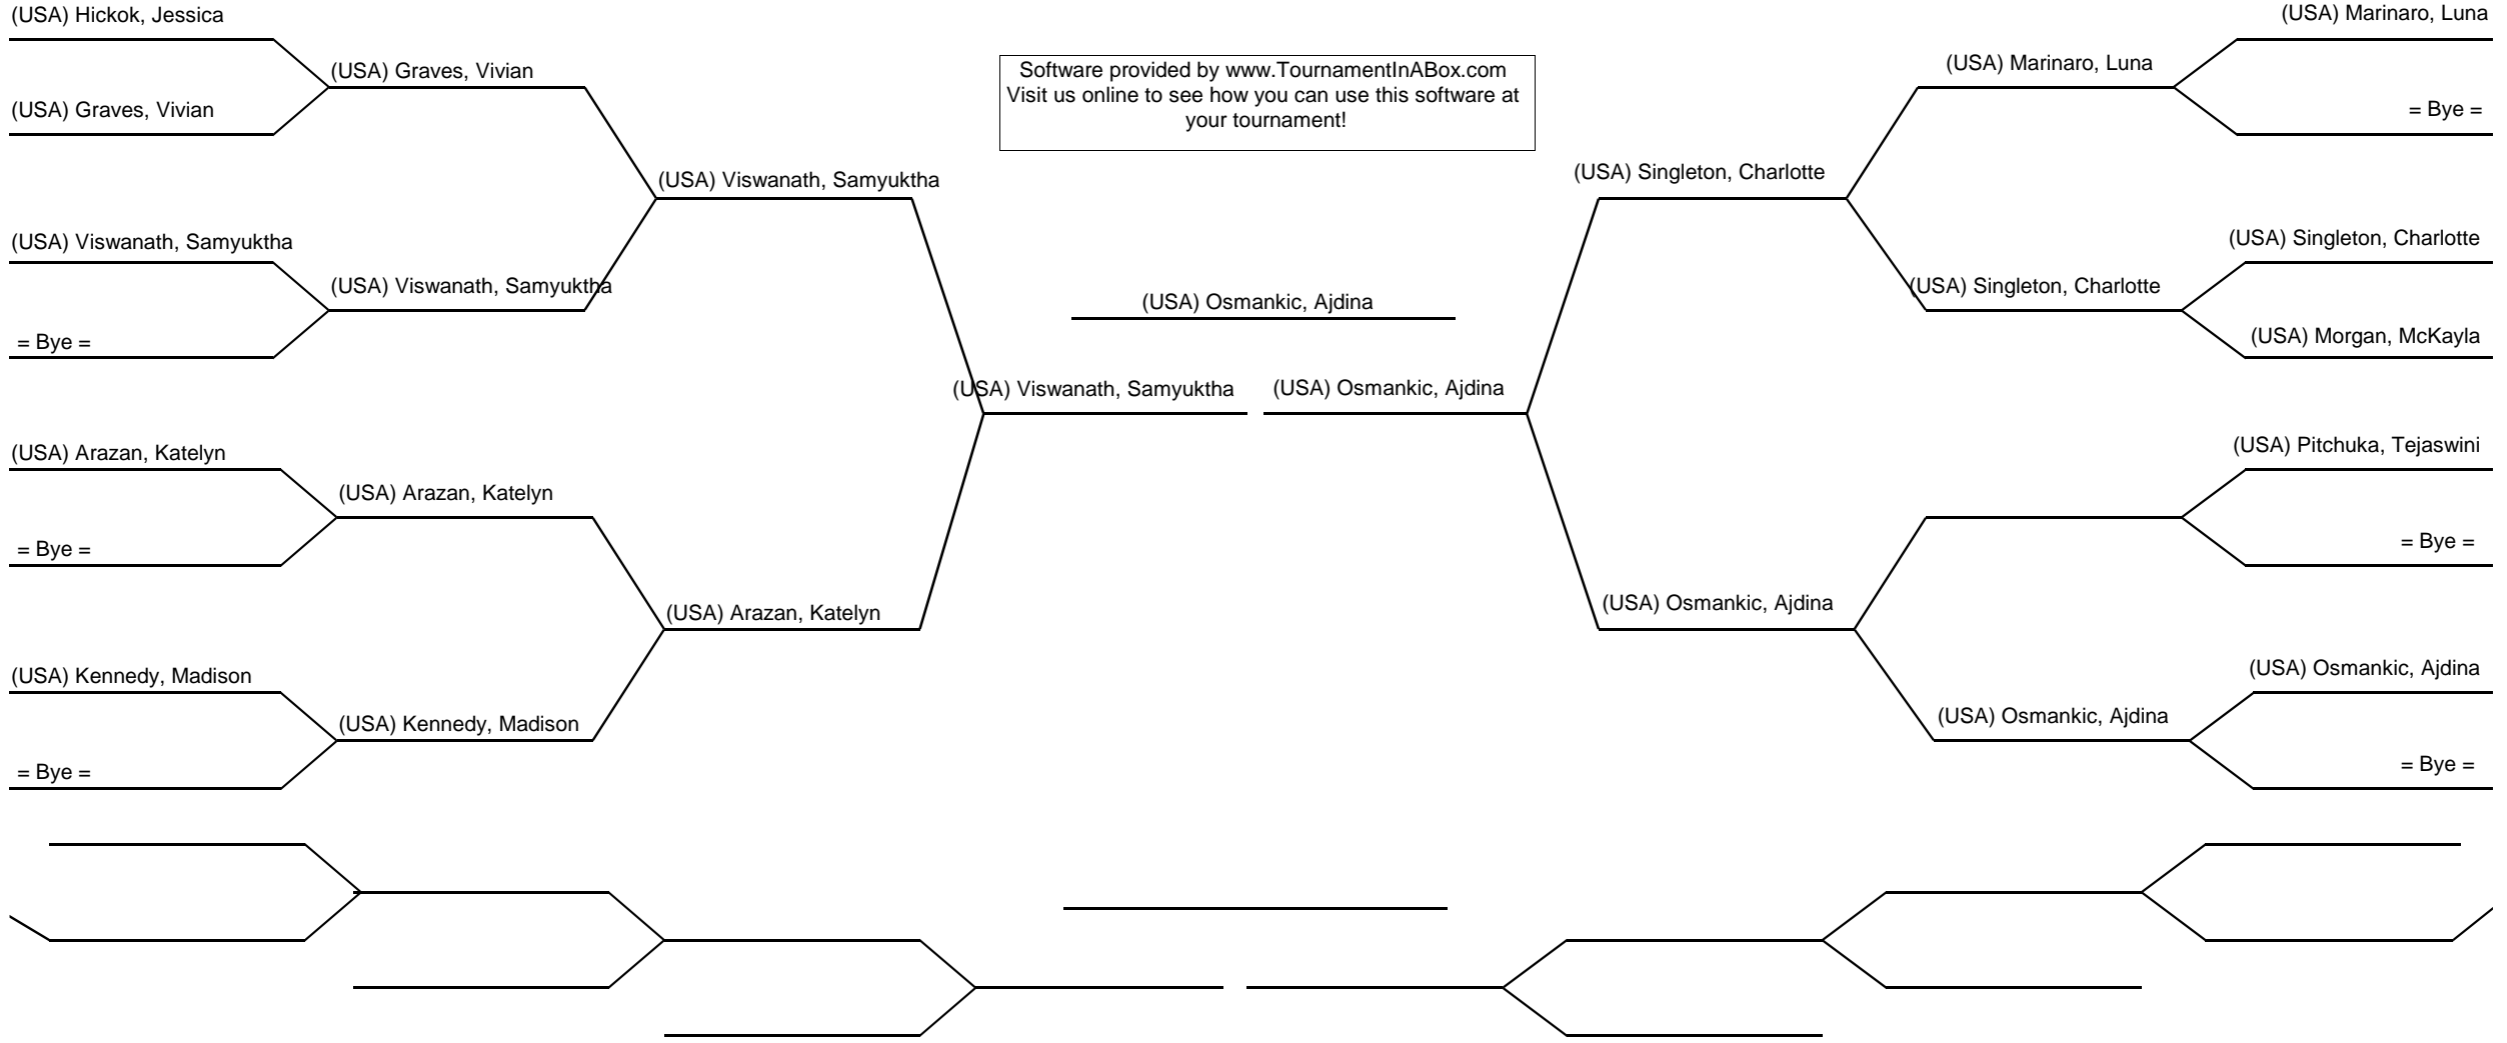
(USA) Hickok, Jessica

(USA) Graves, Vivian

(USA) Graves, Vivian

Software provided by www.TournamentInABox.com
Visit us online to see how you can use this software at your tournament!

(USA) Marinaro, Luna

(USA) Marinaro, Luna

= Bye =

(USA) Viswanath, Samyuktha

(USA) Singleton, Charlotte

(USA) Viswanath, Samyuktha

(USA) Viswanath, Samyuktha

(USA) Singleton, Charlotte

(USA) Singleton, Charlotte

(USA) Osmankic, Ajdina

= Bye =

(USA) Morgan, McKayla

(USA) Viswanath, Samyuktha

(USA) Osmankic, Ajdina

(USA) Arazan, Katelyn

(USA) Pitchuka, Tejaswini

(USA) Arazan, Katelyn

= Bye =

= Bye =

(USA) Arazan, Katelyn

(USA) Osmankic, Ajdina

(USA) Kennedy, Madison

(USA) Osmankic, Ajdina

(USA) Kennedy, Madison

(USA) Osmankic, Ajdina

= Bye =

= Bye =